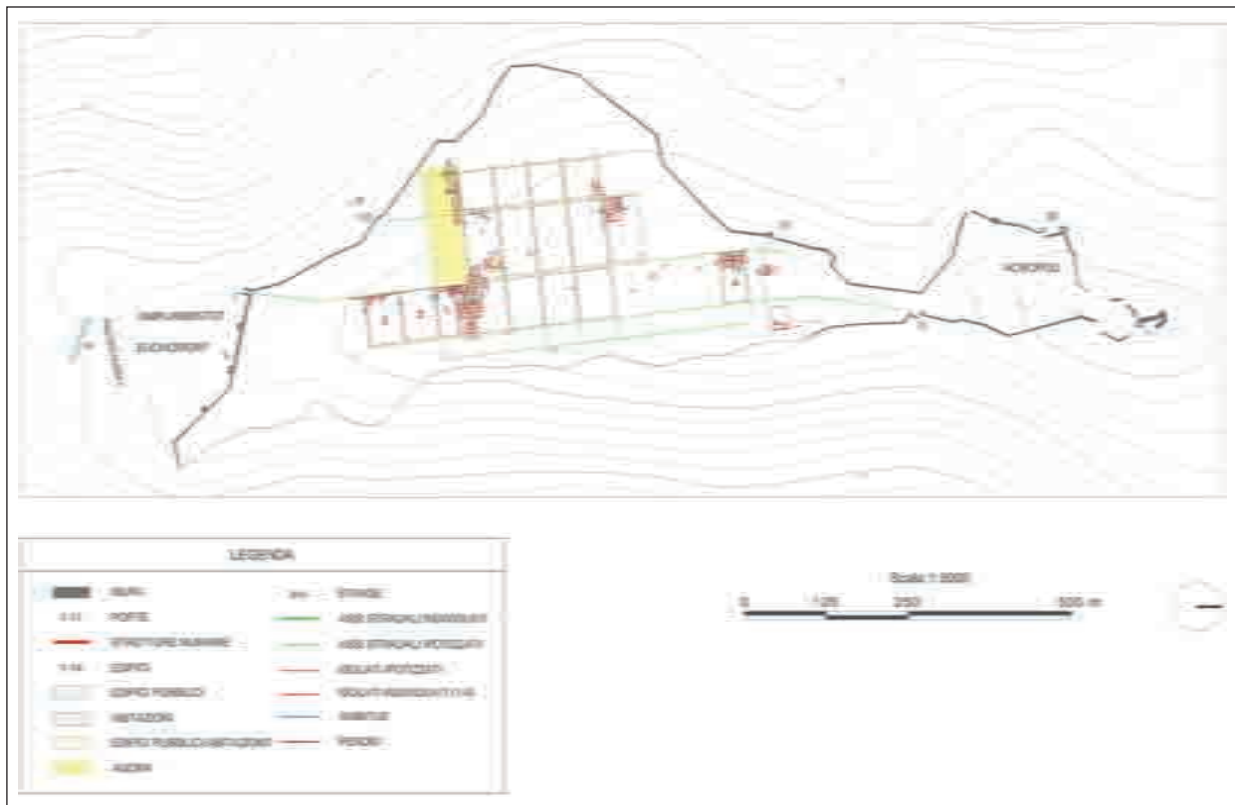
IMPIANTO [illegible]

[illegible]

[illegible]

LEGENDA

MURI

PORTE

STRUTTURE MURARIE

EDIFICI

EDIFICI PUBBLICI

ABITAZIONI

EDIFICI PUBBLICI/ABITAZIONI

AGORA

STRADE

ASSI STRADALI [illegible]

ASSI STRADALI IPOTIZZATI

ISOLATI IPOTIZZATI

ISOLATI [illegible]

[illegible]

PERCORSI

Scala 1:2000

0 125 250 500 m